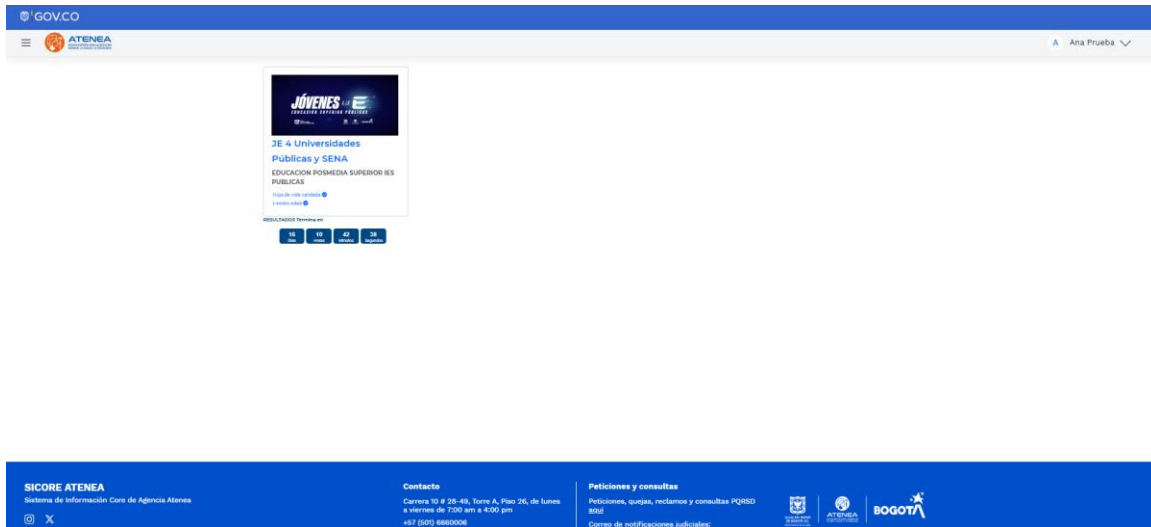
GOV.CO

ATENEA

A Ana Prueba

JÓVENES E
EDUCACIÓN SUPERIOR PÚBLICA

JE 4 Universidades Públicas y SENA

EDUCACION POSMEDIA SUPERIOR IES PUBLICAS

Hoja de vida validada
Límite edad

RESULTADOS Termina en

16 Días | 10 Horas | 42 Minutos | 38 Segundos

SICORE ATENEA
Sistema de Información Core de Agencia Atenea

Contacto
Carrera 10 # 28-49, Torre A, Piso 26, de lunes a viernes de 7:00 am a 4:00 pm
+57 (601) 6660006

Peticiones y consultas
Peticiones, quejas, reclamos y consultas PQRSD aquí
Correo de notificaciones judiciales:

ATENEA
BOGOTÁ